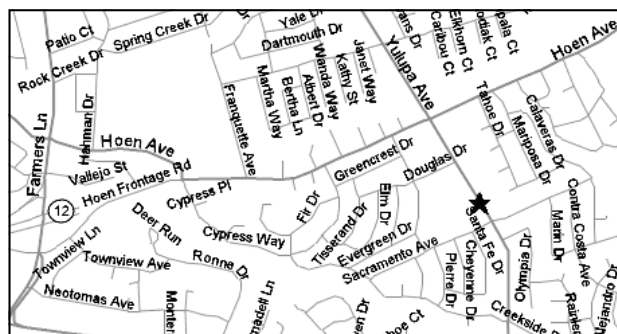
Patio Ct
Spring Creek Dr
Yale Dr
Dartmouth Dr
Rock Creek Dr
Wanda Way
Janet Way
Kathy St
Albert Dr
Bertha Ln
Martha Way
Franquette Ave
Yulupa Ave
Caribou Ct
Elkhorn Ct
Kodiak Ct
Hoen Ave
Tahoe Dr
Calaveras Dr
Mariposa Dr
Farmers Ln
Hahman Dr
Hoen Ave
Vallejo St
12
Hoen Frontage Rd
Cypress Pl
Greencrest Dr
Douglas Dr
Fir Dr
Elm Dr
Deer Run
Cypress Way
Tisserand Dr
Evergreen Dr
Sacramento Ave
Santa Fe Dr
Cheyenne Dr
Pierre Dr
Olympia Dr
Marin Dr
Contra Costa Ave
Townview Ln
Townview Ave
Ronne Dr
Neotomas Ave
Creekside Dr
Rainier